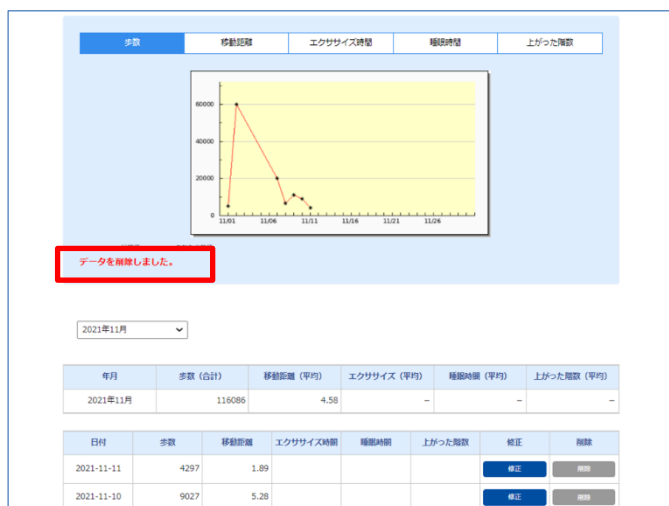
歩数 | 移動距離 | エクササイズ時間 | 睡眠時間 | 上がった階数

60000
40000
20000
0
11/01 11/06 11/11 11/16 11/21 11/26

データを削除しました。

2021年11月

| 年月 | 歩数（合計） | 移動距離（平均） | エクササイズ（平均） | 睡眠時間（平均） | 上がった階数（平均） |
|---|---|---|---|---|---|
| 2021年11月 | 116086 | 4.58 | – | – | – |

| 日付 | 歩数 | 移動距離 | エクササイズ時間 | 睡眠時間 | 上がった階数 | 修正 | 削除 |
|---|---|---|---|---|---|---|---|
| 2021-11-11 | 4297 | 1.89 | | | | 修正 | 削除 |
| 2021-11-10 | 9027 | 5.28 | | | | 修正 | 削除 |